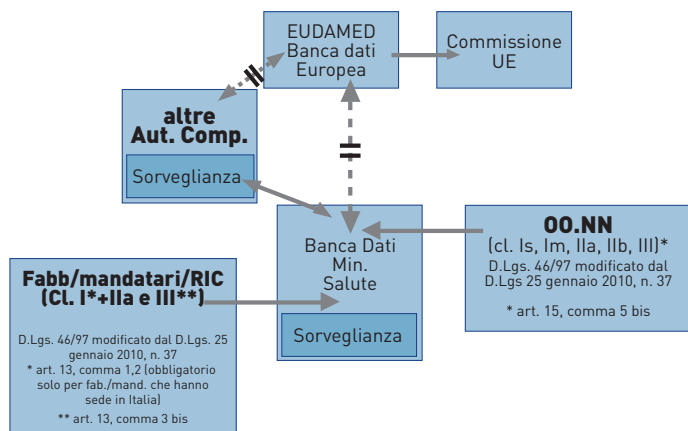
EUDAMED
Banca dati
Europea

Commissione
UE

altre
Aut. Comp.

Sorveglianza

Banca Dati
Min.
Salute

Sorveglianza

OO.NN
(cl. Is, Im, IIa, IIb, III)*
D.Lgs. 46/97 modificato dal D.Lgs 25 gennaio 2010, n. 37

* art. 15, comma 5 bis

Fabb/mandatari/RIC
(Cl. I*+IIa e III**)

D.Lgs. 46/97 modificato dal D.Lgs. 25 gennaio 2010, n. 37
* art. 13, comma 1,2 (obbligatorio solo per fab./mand. che hanno sede in Italia)
** art. 13, comma 3 bis